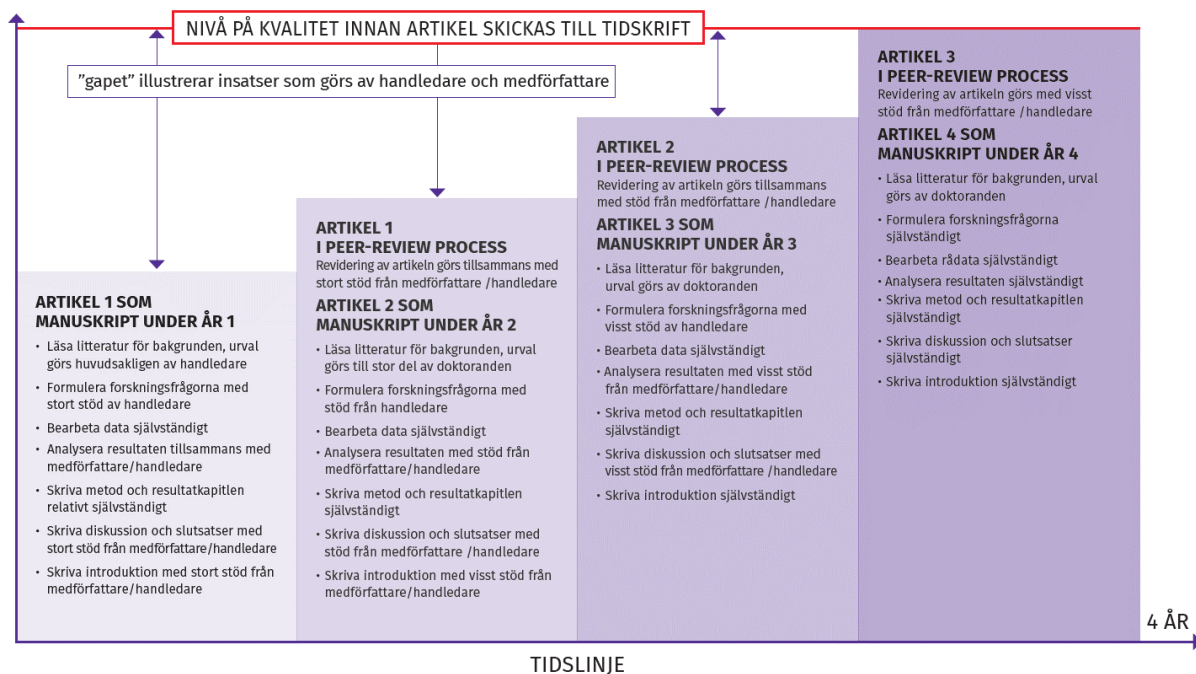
NIVÅ PÅ KVALITET INNAN ARTIKEL SKICKAS TILL TIDSKRIFT

”gapet” illustrerar insatser som görs av handledare och medförfattare

ARTIKEL 1 SOM MANUSKRIPT UNDER ÅR 1

- Läsa litteratur för bakgrunden, urval görs huvudsakligen av handledare
- Formulera forskningsfrågorna med stort stöd av handledare
- Bearbeta data självständigt
- Analysera resultaten tillsammans med medförfattare/handledare
- Skriva metod och resultatkapitlen relativt självständigt
- Skriva diskussion och slutsatser med stort stöd från medförfattare/handledare
- Skriva introduktion med stort stöd från medförfattare/handledare

ARTIKEL 1 I PEER-REVIEW PROCESS

Revidering av artikeln görs tillsammans med stort stöd från medförfattare /handledare

ARTIKEL 2 SOM MANUSKRIPT UNDER ÅR 2

- Läsa litteratur för bakgrunden, urval görs till stor del av doktoranden
- Formulera forskningsfrågorna med stöd från handledare
- Bearbeta data självständigt
- Analysera resultaten med stöd från medförfattare/handledare
- Skriva metod och resultatkapitlen självständigt
- Skriva diskussion och slutsatser med stöd från medförfattare /handledare
- Skriva introduktion med visst stöd från medförfattare/handledare

ARTIKEL 2 I PEER-REVIEW PROCESS

Revidering av artikeln görs tillsammans med stöd från medförfattare /handledare

ARTIKEL 3 SOM MANUSKRIPT UNDER ÅR 3

- Läsa litteratur för bakgrunden, urval görs av doktoranden
- Formulera forskningsfrågorna med visst stöd av handledare
- Bearbeta data självständigt
- Analysera resultaten med visst stöd från medförfattare/handledare
- Skriva metod och resultatkapitlen självständigt
- Skriva diskussion och slutsatser med visst stöd från medförfattare /handledare
- Skriva introduktion självständigt

ARTIKEL 3 I PEER-REVIEW PROCESS

Revidering av artikeln görs med visst stöd från medförfattare /handledare

ARTIKEL 4 SOM MANUSKRIPT UNDER ÅR 4

- Läsa litteratur för bakgrunden, urval görs av doktoranden
- Formulera forskningsfrågorna självständigt
- Bearbeta rådata självständigt
- Analysera resultaten självständigt
- Skriva metod och resultatkapitlen självständigt
- Skriva diskussion och slutsatser självständigt
- Skriva introduktion självständigt

4 ÅR

TIDSLINJE